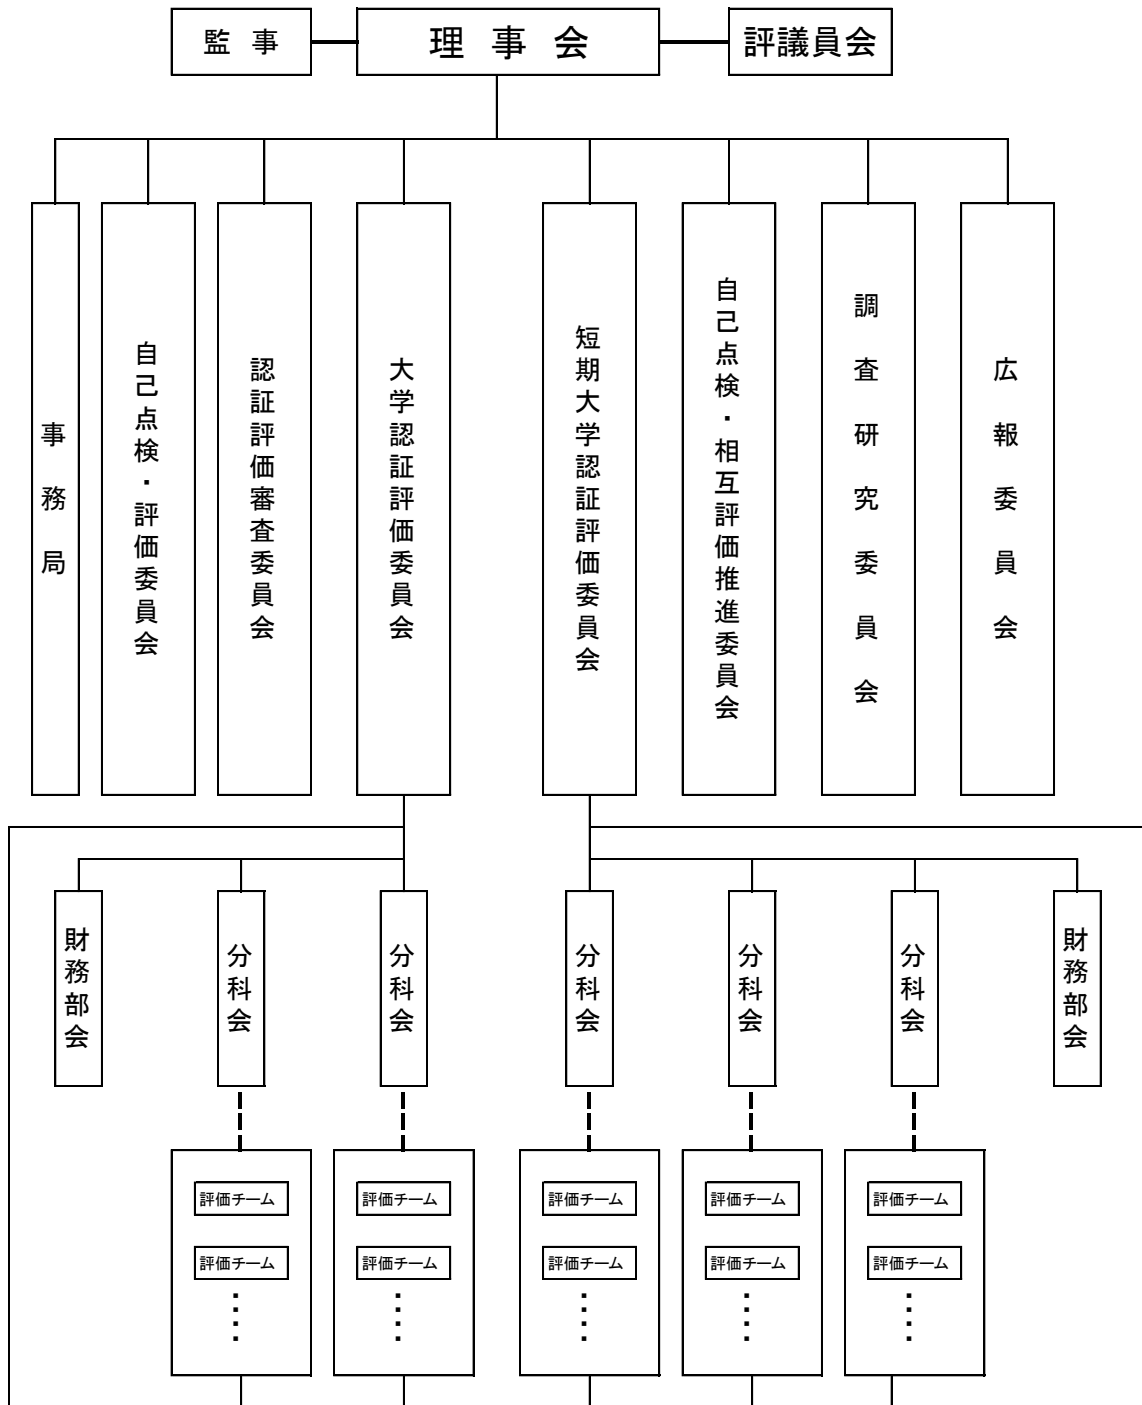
監事

理事会

評議員会

事務局

自己点検・評価委員会

認証評価審査委員会

大学認証評価委員会

短期大学認証評価委員会

自己点検・相互評価推進委員会

調査研究委員会

広報委員会

財務部会

分科会

分科会

分科会

分科会

分科会

財務部会

評価チーム
評価チーム
⋮

評価チーム
評価チーム
⋮

評価チーム
評価チーム
⋮

評価チーム
評価チーム
⋮

評価チーム
評価チーム
⋮